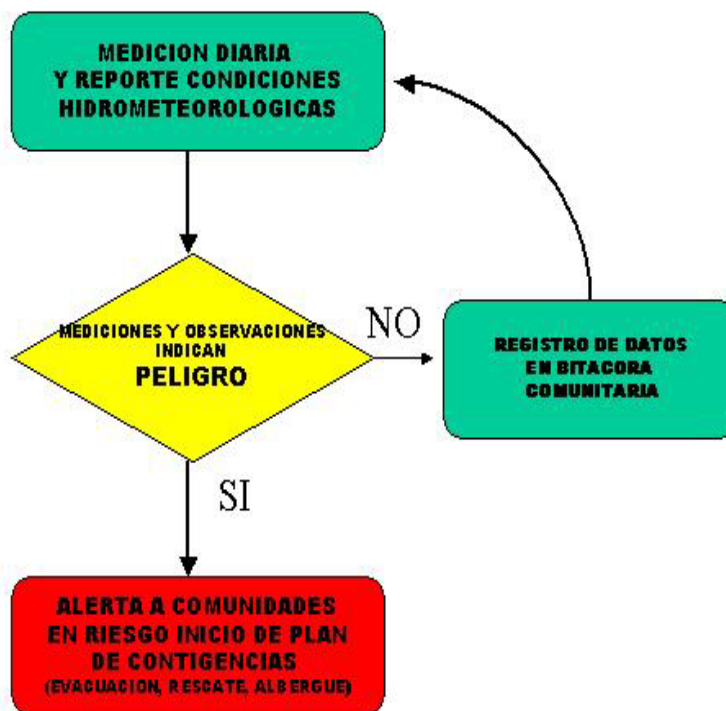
MEDICION DIARIA
Y REPORTE CONDICIONES
HIDROMETEOROLOGICAS

MEDICIONES Y OBSERVACIONES
INDICAN
PELIGRO

NO

REGISTRO DE DATOS
EN BITACORA
COMUNITARIA

SI

ALERTA A COMUNIDADES
EN RIESGO INICIO DE PLAN
DE CONTIGENCIAS
(EVACUACION, RESCATE, ALBERGUE)